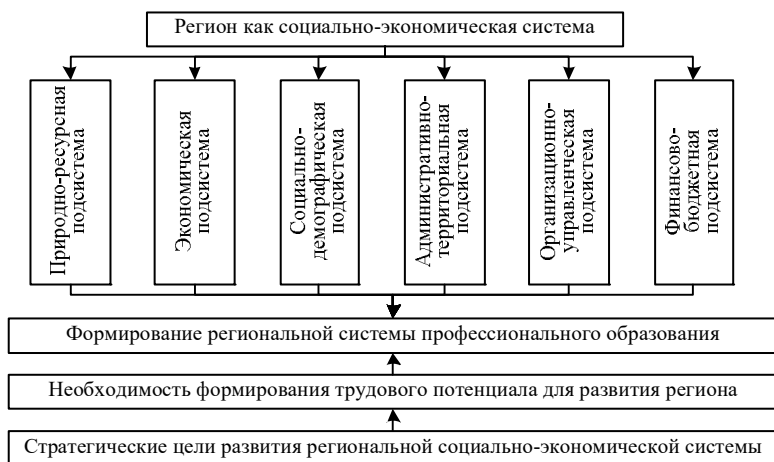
Регион как социально-экономическая система

Природно-ресурсная подсистема

Экономическая подсистема

Социально-демографическая подсистема

Административно-территориальная подсистема

Организационно-управленческая подсистема

Финансово-бюджетная подсистема

Формирование региональной системы профессионального образования

Необходимость формирования трудового потенциала для развития региона

Стратегические цели развития региональной социально-экономической системы